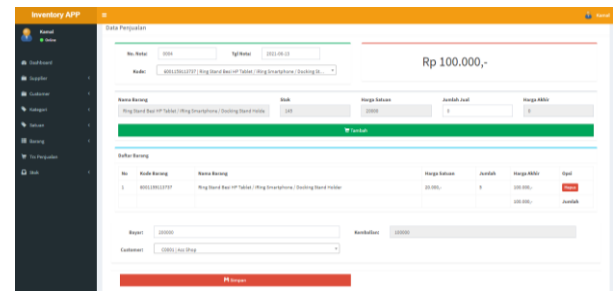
Inventory APP

Kamal
Online

Dashboard
Supplier
Customer
Kategori
Satuan
Barang
Trx Penjualan
Stok

Kamal

Data Penjualan

No. Nota: 0004
Tgl Nota: 2021-09-13
Kode: 6001235112737 | Ring Stand Besi HP Tablet / Ring Smartphone / Docking St...

Rp 100.000,-

| Nama Barang | Stok | Harga Satuan | Jumlah Jual | Harga Akhir |
|---|---|---|---|---|
| Ring Stand Besi HP Tablet / Ring Smartphone / Docking Stand Holder | 149 | 20000 | 6 | 0 |

Tambah

Daftar Barang

| No | Kode Barang | Nama Barang | Harga Satuan | Jumlah | Harga Akhir | Opsi |
|---|---|---|---|---|---|---|
| 1 | 6001235112737 | Ring Stand Besi HP Tablet / Ring Smartphone / Docking Stand Holder | 20.000,- | 5 | 100.000,- | Hapus |
| | | | | | 100.000,- | Jumlah |

Bayar: 200000
Kembalian: 100000
Customer: 10001 | Ary Shop

Simpan